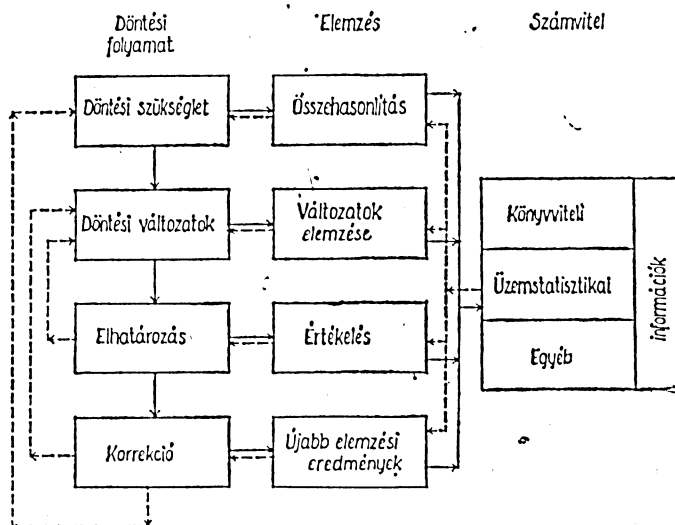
Döntési folyamat

Elemzés

Számvitel

Döntési szükséglet

Összehasonlítás

Döntési változatok

Változatok elemzése

Elhatározás

Értékelés

Korrekció

Újabb elemzési eredmények

Könyviteli

Üzemstatisztikai

Egyéb

Információk